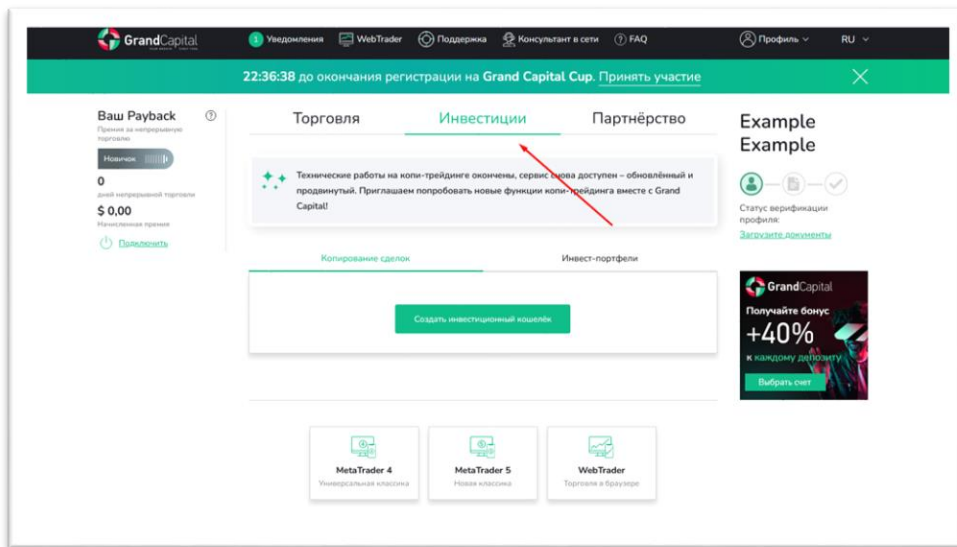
GrandCapital

1 Уведомления WebTrader Поддержка Консультант в сети FAQ Профиль RU

22:36:38 до окончания регистрации на Grand Capital Cup. Принять участие

Ваш Payback
Премия за непрерывную торговлю
Новичок
0
дней непрерывной торговли
$ 0,00
Начисленная премия
Подключить

Торговля Инвестиции Партнёрство

Технические работы на копи-трейдинге окончены, сервис снова доступен – обновлённый и продвинутый. Приглашаем попробовать новые функции копи-трейдинга вместе с Grand Capital!

Копирование сделок Инвест-портфели

Создать инвестиционный кошелёк

MetaTrader 4
Универсальная классика

MetaTrader 5
Новая классика

WebTrader
Торговля в браузере

Example Example

Статус верификации профиля:
Загрузите документы

GrandCapital
Получайте бонус
+40%
к каждому депозиту
Выбрать счет